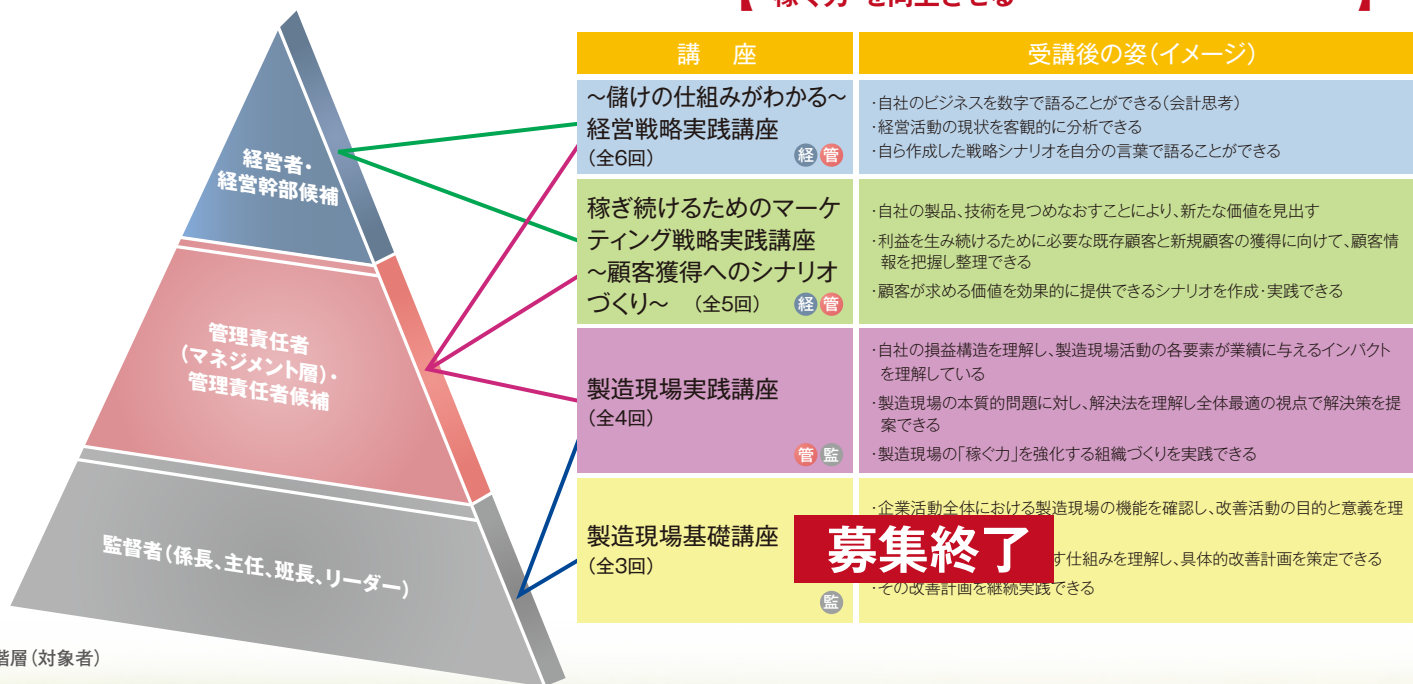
経営者・経営幹部候補

管理責任者（マネジメント層）・管理責任者候補

監督者（係長、主任、班長、リーダー）

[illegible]階層（対象者）

| 講　座 | 受講後の姿（イメージ） |
|---|---|
| ～儲けの仕組みがわかる～ 経営戦略実践講座（全6回） 経 管 | ・自社のビジネスを数字で語ることができる（会計思考） ・経営活動の現状を客観的に分析できる ・自ら作成した戦略シナリオを自分の言葉で語ることができる |
| 稼ぎ続けるためのマーケティング戦略実践講座 ～顧客獲得へのシナリオづくり～ （全5回） 経 管 | ・自社の製品、技術を見つめなおすことにより、新たな価値を見出す ・利益を生み続けるために必要な既存顧客と新規顧客の獲得に向けて、顧客情報を把握し整理できる ・顧客が求める価値を効果的に提供できるシナリオを作成・実践できる |
| 製造現場実践講座（全4回） 管 監 | ・自社の損益構造を理解し、製造現場活動の各要素が業績に与えるインパクトを理解している ・製造現場の本質的問題に対し、解決法を理解し全体最適の視点で解決策を提案できる ・製造現場の「稼ぐ力」を強化する組織づくりを実践できる |
| 製造現場基礎講座（全3回） 監 | ・企業活動全体における製造現場の機能を確認し、改善活動の目的と意義を理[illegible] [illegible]す仕組みを理解し、具体的改善計画を策定できる ・その改善計画を継続実践できる |

募集終了